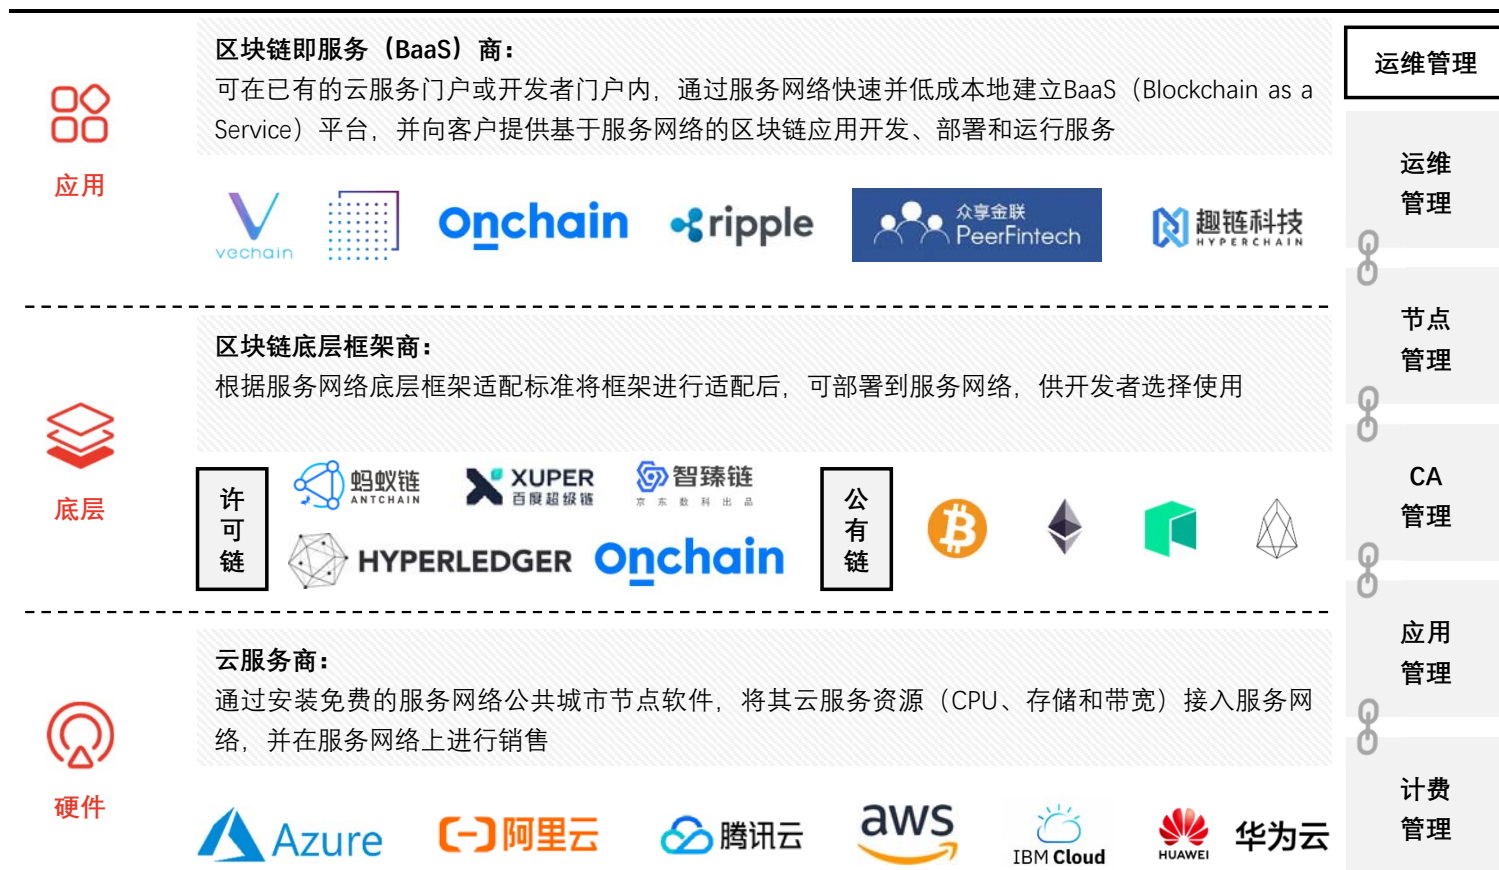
应用

区块链即服务（BaaS）商：

可在已有的云服务门户或开发者门户内，通过服务网络快速并低成本地建立BaaS（Blockchain as a Service）平台，并向客户提供基于服务网络的区块链应用开发、部署和运行服务

vechain Onchain ripple 众享金联 PeerFintech 趣链科技 HYPERCHAIN

底层

区块链底层框架商：

根据服务网络底层框架适配标准将框架进行适配后，可部署到服务网络，供开发者选择使用

许可链

蚂蚁链 ANTCHAIN XUPER 百度超级链 智臻链 京东数科出品 HYPERLEDGER Onchain

公有链

硬件

云服务商：

通过安装免费的服务网络公共城市节点软件，将其云服务资源（CPU、存储和带宽）接入服务网络，并在服务网络上进行销售

Azure 阿里云 腾讯云 aws IBM Cloud HUAWEI 华为云

运维管理

运维管理

节点管理

CA管理

应用管理

计费管理